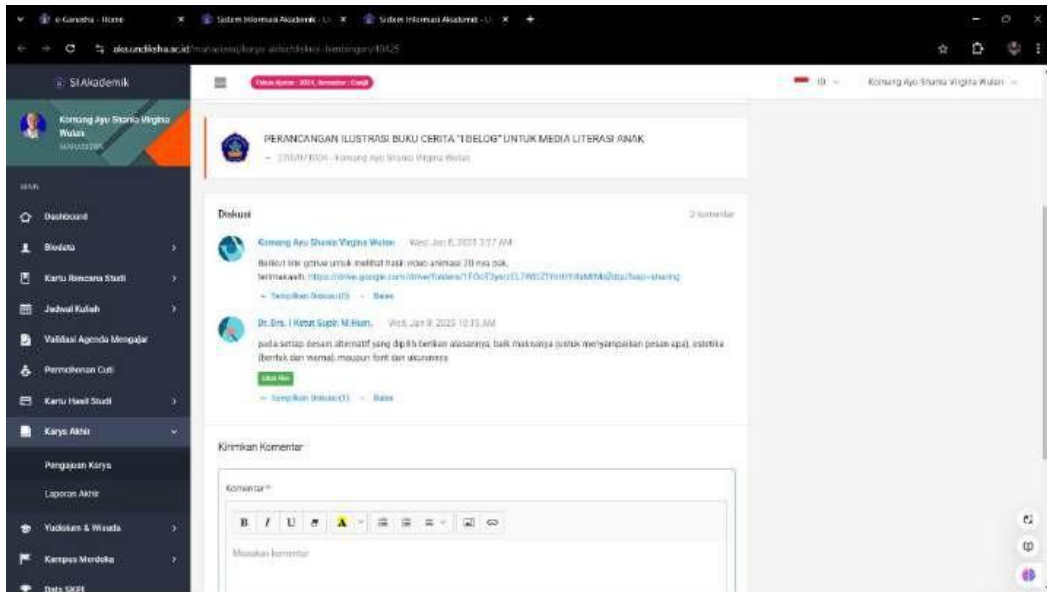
e-Ganesha - Home | Sistem Informasi Akademik - U | Sistem Informasi Akademik - U

akun.undiksha.ac.id/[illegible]

SIAkademik

Tahun Ajaran : 2024, Semester : Genjil

Komang Ayu Shania Virginia Wulan

Komang Ayu Shania Virginia Wulan
MAHASISWA

MENU

Dashboard
Biodata
Kartu Rencana Studi
Jadwal Kuliah
Validasi Agenda Mengajar
Permohonan Cuti
Kartu Hasil Studi
Karya Akhir
Pengajuan Karya
Laporan Akhir
Yudisium & Wisuda
Kampus Merdeka
Data SKPI

PERANCANGAN ILUSTRASI BUKU CERITA "I BELOG" UNTUK MEDIA LITERASI ANAK
— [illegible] - Komang Ayu Shania Virginia Wulan

Diskusi
2 komentar

Komang Ayu Shania Virginia Wulan   Wed, Jan 8, 2025 3:57 AM
Berikut link gdrive untuk melihat hasil video animasi 2D nya pak, terimakasih. https://drive.google.com/drive/folders/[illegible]?usp=sharing
— Tampilkan Diskusi(0) — Balas

Dr. Drs. I Ketut Supir, M.Hum.   Wed, Jan 8, 2025 10:15 AM
pada setiap desain alternatif yang dipilih berikan alasannya, baik maknanya (untuk menyampaikan pesan apa), estetika (bentuk dan warna), maupun font dan ukurannya
Lihat File
— Tampilkan Diskusi(1) — Balas

Kirimkan Komentar

Komentar *

B I U

Masukan komentar